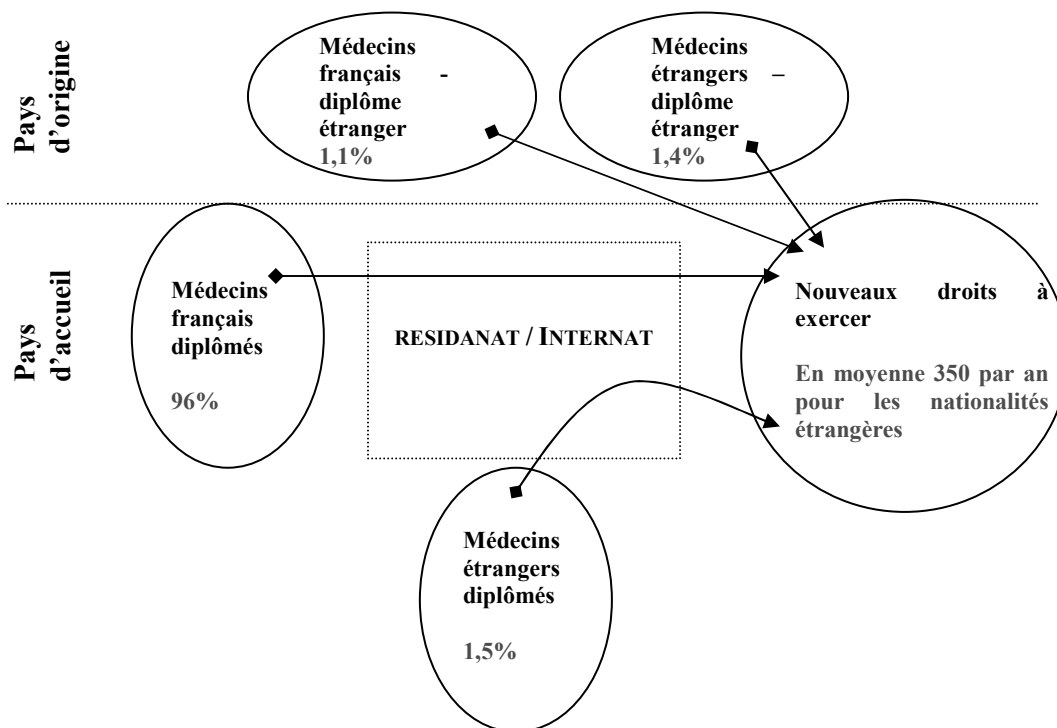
Pays d'origine

Médecins français - diplôme étranger
1,1%

Médecins étrangers – diplôme étranger
1,4%

Pays d'accueil

Médecins français diplômés

96%

RESIDANAT / INTERNAT

Nouveaux droits à exercer

En moyenne 350 par an pour les nationalités étrangères

Médecins étrangers diplômés

1,5%